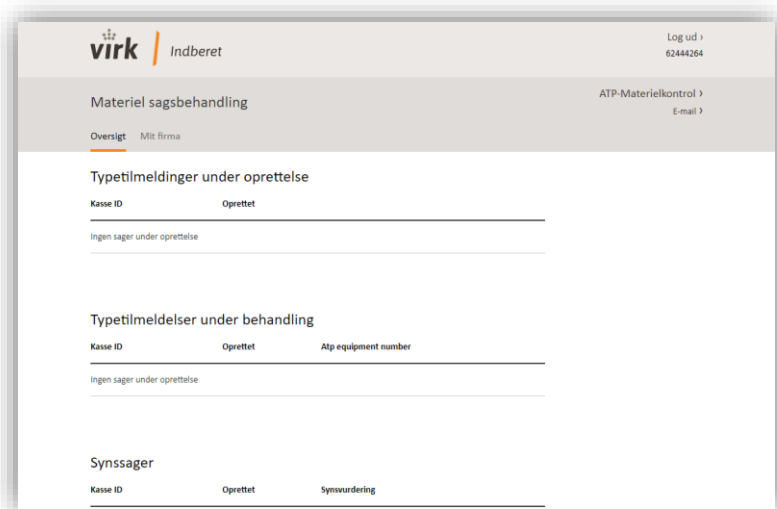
virk | Indberet

Log ud ›
62444264

Materiel sagsbehandling

ATP-Materielkontrol ›
E-mail ›

Oversigt Mit firma

Typetilmeldinger under oprettelse

| Kasse ID | Oprettet |
|---|---|
| Ingen sager under oprettelse | |

Typetilmeldelser under behandling

| Kasse ID | Oprettet | Atp equipment number |
|---|---|---|
| Ingen sager under oprettelse | | |

Synssager

| Kasse ID | Oprettet | Synsvurdering |
|---|---|---|